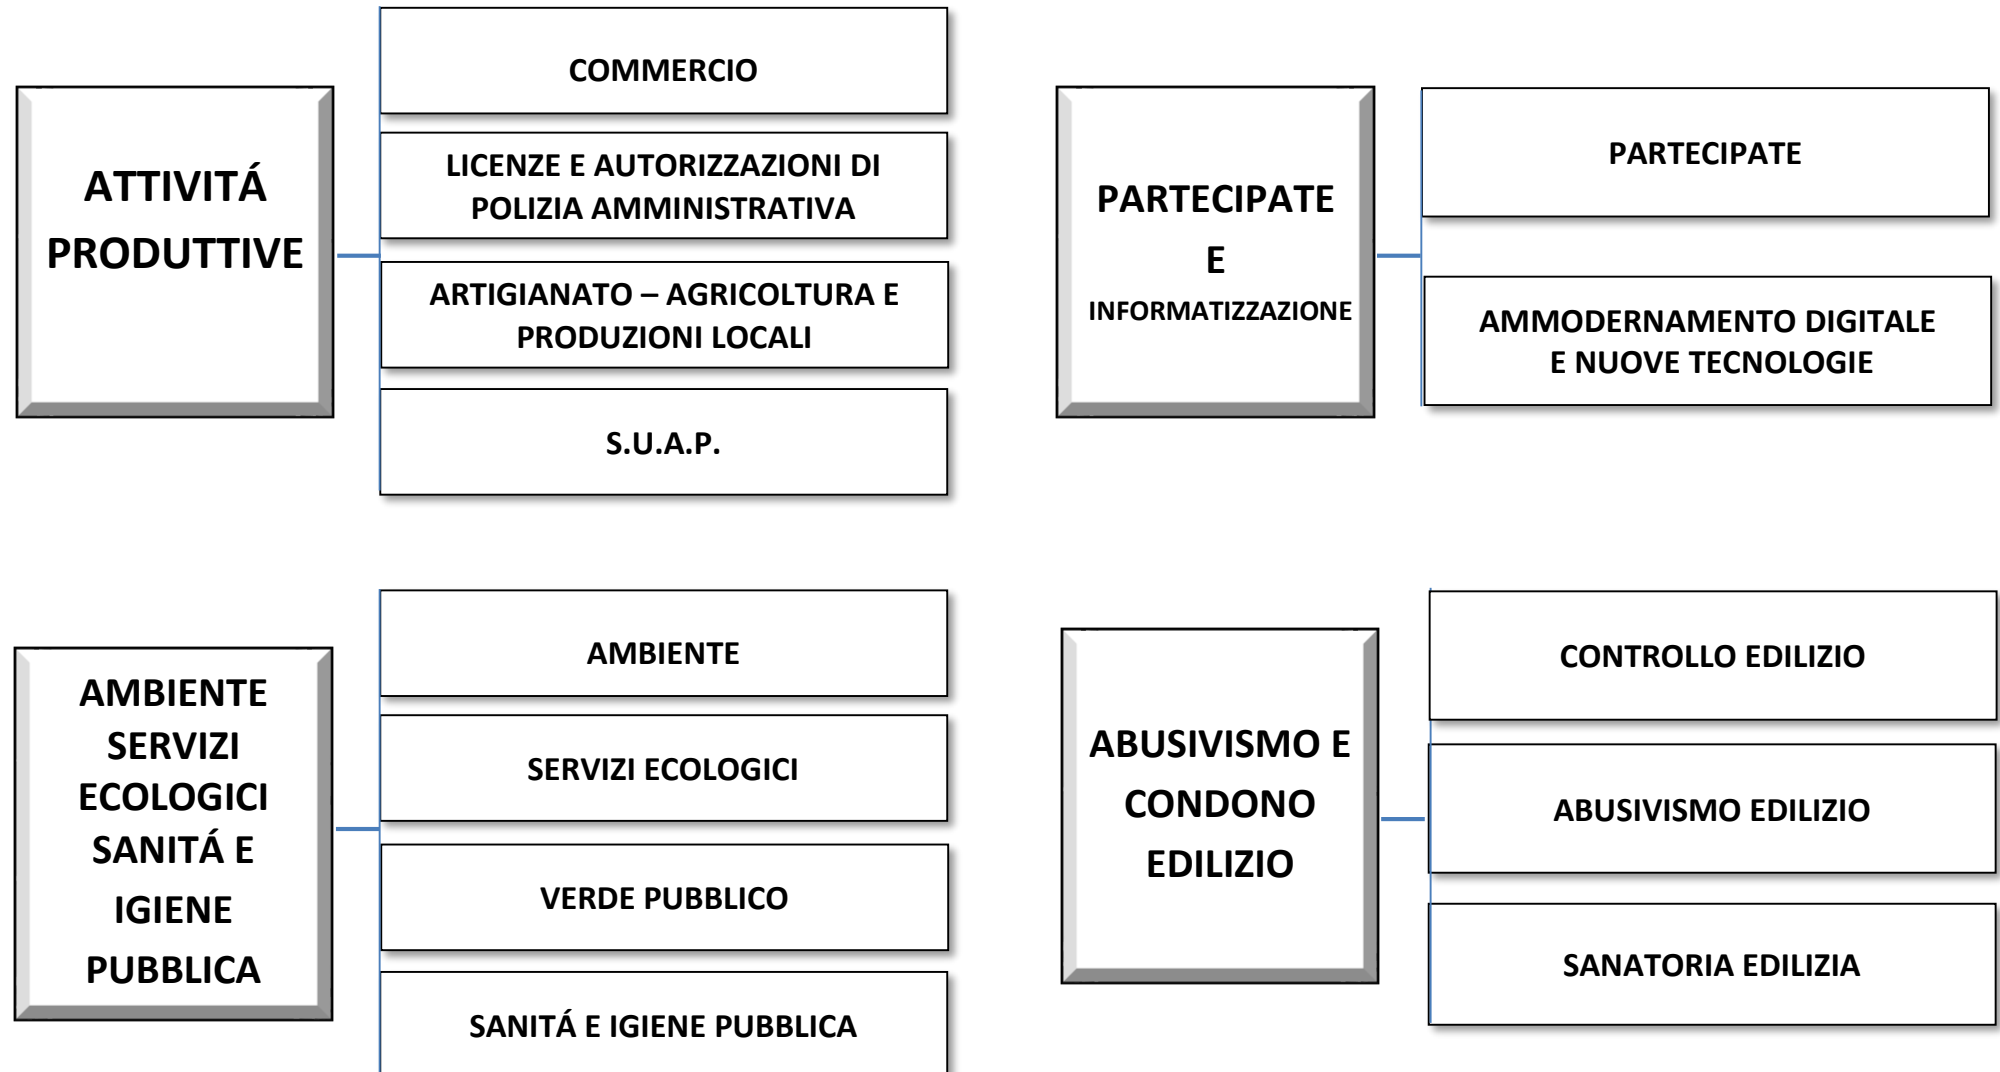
ATTIVITÁ PRODUTTIVE

COMMERCIO

LICENZE E AUTORIZZAZIONI DI POLIZIA AMMINISTRATIVA

ARTIGIANATO – AGRICOLTURA E PRODUZIONI LOCALI

S.U.A.P.

PARTECIPATE E INFORMATIZZAZIONE

PARTECIPATE

AMMODERNAMENTO DIGITALE E NUOVE TECNOLOGIE

AMBIENTE SERVIZI ECOLOGICI SANITÁ E IGIENE PUBBLICA

AMBIENTE

SERVIZI ECOLOGICI

VERDE PUBBLICO

SANITÁ E IGIENE PUBBLICA

ABUSIVISMO E CONDONO EDILIZIO

CONTROLLO EDILIZIO

ABUSIVISMO EDILIZIO

SANATORIA EDILIZIA